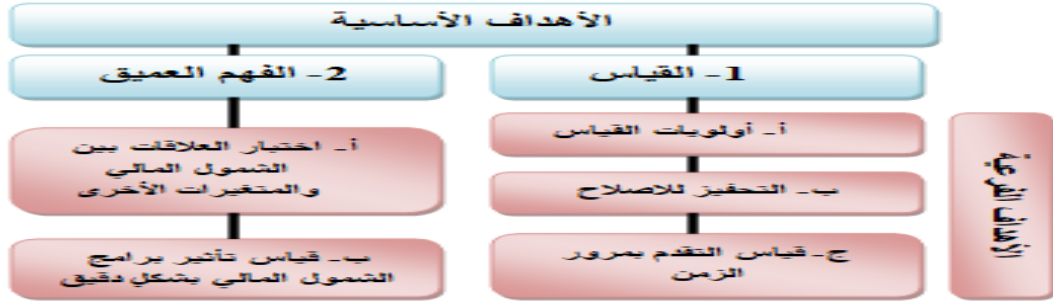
الأهداف الأساسية

1- القياس

أ- أولويات القياس

ب- التحفيز للاصلاح

ج- قياس التقدم بمرور الزمن

2- الفهم العميق

أ- اختبار العلاقات بين الشمول المالي والمتغيرات الأخرى

ب- قياس تأثير برامج الشمول المالي بشكل دقيق

الأهداف الفرعية